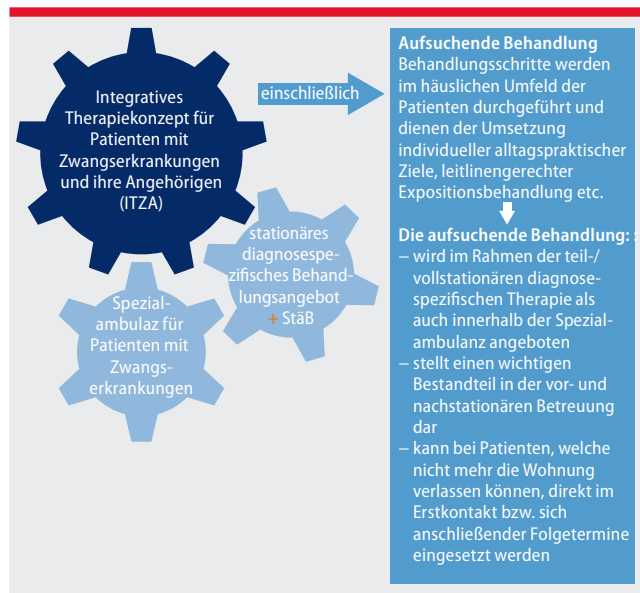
Integratives Therapiekonzept für Patienten mit Zwangserkrankungen und ihre Angehörigen (ITZA)

einschließlich

stationäres diagnosespezifisches Behandlungsangebot + StäB

Spezialambulaz für Patienten mit Zwangserkrankungen

Aufsuchende Behandlung
Behandlungsschritte werden im häuslichen Umfeld der Patienten durchgeführt und dienen der Umsetzung individueller alltagspraktischer Ziele, leitlinengerechter Expositionsbehandlung etc.

Die aufsuchende Behandlung: :
– wird im Rahmen der teil-/ vollstationären diagnosespezifischen Therapie als auch innerhalb der Spezialambulanz angeboten
– stellt einen wichtigen Bestandteil in der vor- und nachstationären Betreuung dar
– kann bei Patienten, welche nicht mehr die Wohnung verlassen können, direkt im Erstkontakt bzw. sich anschließender Folgetermine eingesetzt werden